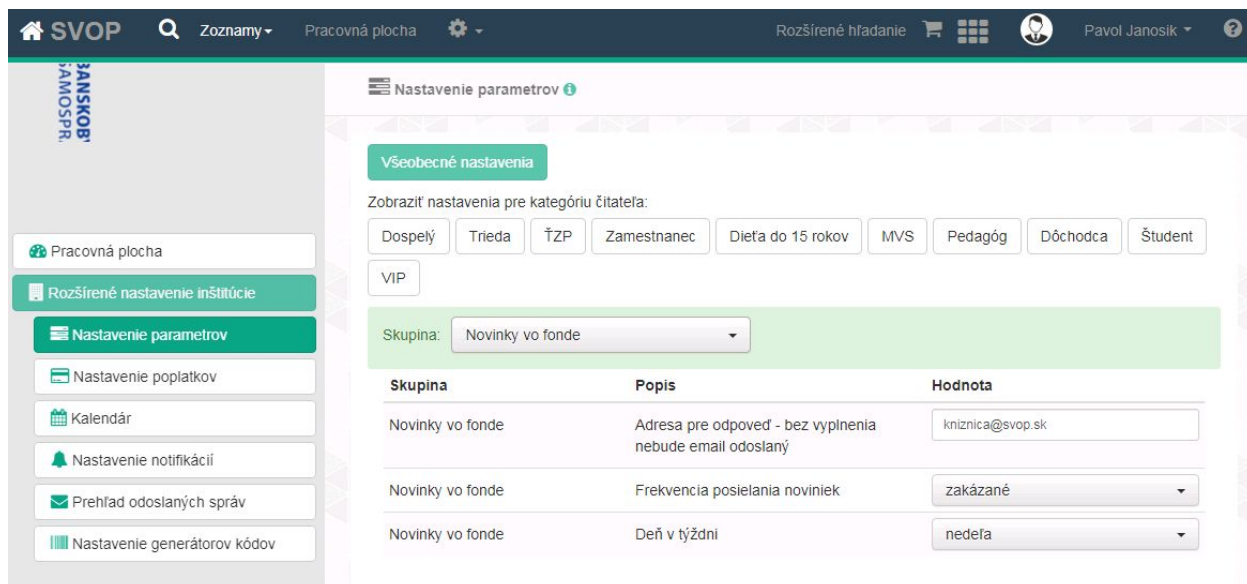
SVOP Zoznamy Pracovná plocha Rozšírené hľadanie Pavol Janosik

BANSKOB
SAMOSPR.

Pracovná plocha
Rozšírené nastavenie inštitúcie
Nastavenie parametrov
Nastavenie poplatkov
Kalendár
Nastavenie notifikácií
Prehľad odoslaných správ
Nastavenie generátorov kódov

Nastavenie parametrov

Všeobecné nastavenia

Zobraziť nastavenia pre kategóriu čitateľa:

Dospelý | Trieda | ŤZP | Zamestnanec | Dieťa do 15 rokov | MVS | Pedagóg | Dôchodca | Študent | VIP

Skupina: Novinky vo fonde

| Skupina | Popis | Hodnota |
|---|---|---|
| Novinky vo fonde | Adresa pre odpoveď - bez vyplnenia nebude email odoslaný | kniznica@svop.sk |
| Novinky vo fonde | Frekvencia posielania noviniek | zakázané |
| Novinky vo fonde | Deň v týždni | nedeľa |